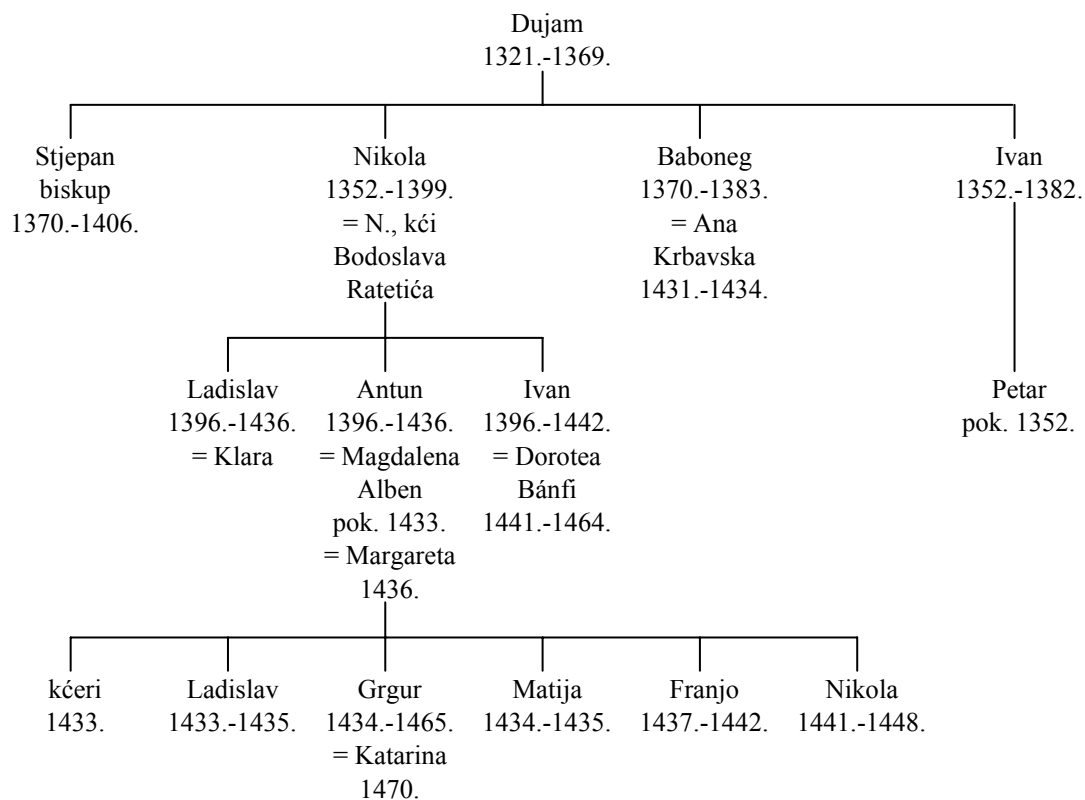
Dujam
1321.-1369.

Stjepan
biskup
1370.-1406.

Nikola
1352.-1399.
= N., kći
Bodoslava
Ratetića

Baboneg
1370.-1383.
= Ana
Krbavska
1431.-1434.

Ivan
1352.-1382.

Ladislav
1396.-1436.
= Klara

Antun
1396.-1436.
= Magdalena
Alben
pok. 1433.
= Margareta
1436.

Ivan
1396.-1442.
= Dorotea
Bánfi
1441.-1464.

Petar
pok. 1352.

kćeri
1433.

Ladislav
1433.-1435.

Grgur
1434.-1465.
= Katarina
1470.

Matija
1434.-1435.

Franjo
1437.-1442.

Nikola
1441.-1448.